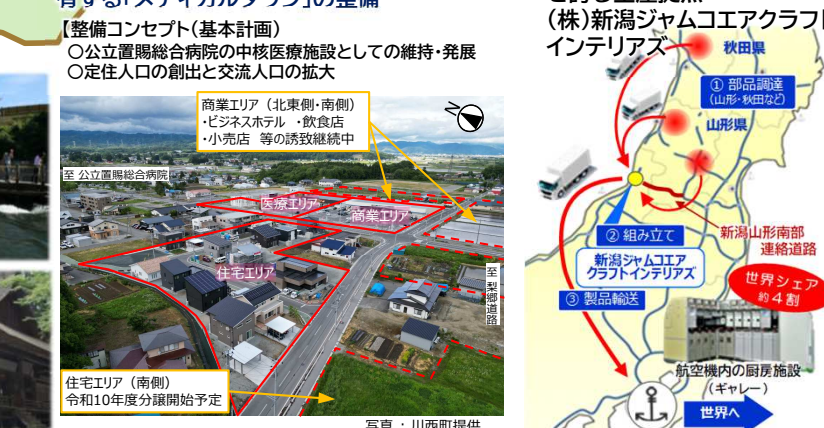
育する「メディカルタウン」の整備

【整備コンセプト（基本計画）】
○公立置賜総合病院の中核医療施設としての維持・発展
○定住人口の創出と交流人口の拡大

商業エリア（北東側・南側）
・ビジネスホテル ・飲食店
・小売店 等の誘致継続中

至 公立置賜総合病院

医療エリア

商業エリア

住宅エリア

至 梨郷道路

住宅エリア（南側）
令和10年度分譲開始予定

写真：川西町提供

(株)新潟ジャムコエアクラフトインテリアズ

秋田県

① 部品調達
(山形・秋田など)

山形県

② 組み立て

新潟ジャムコエア
クラフトインテリアズ

新潟山形南部
連絡道路

世界シェア
約４割

③ 製品輸送

航空機内の厨房施設
(ギャレー)

世界へ